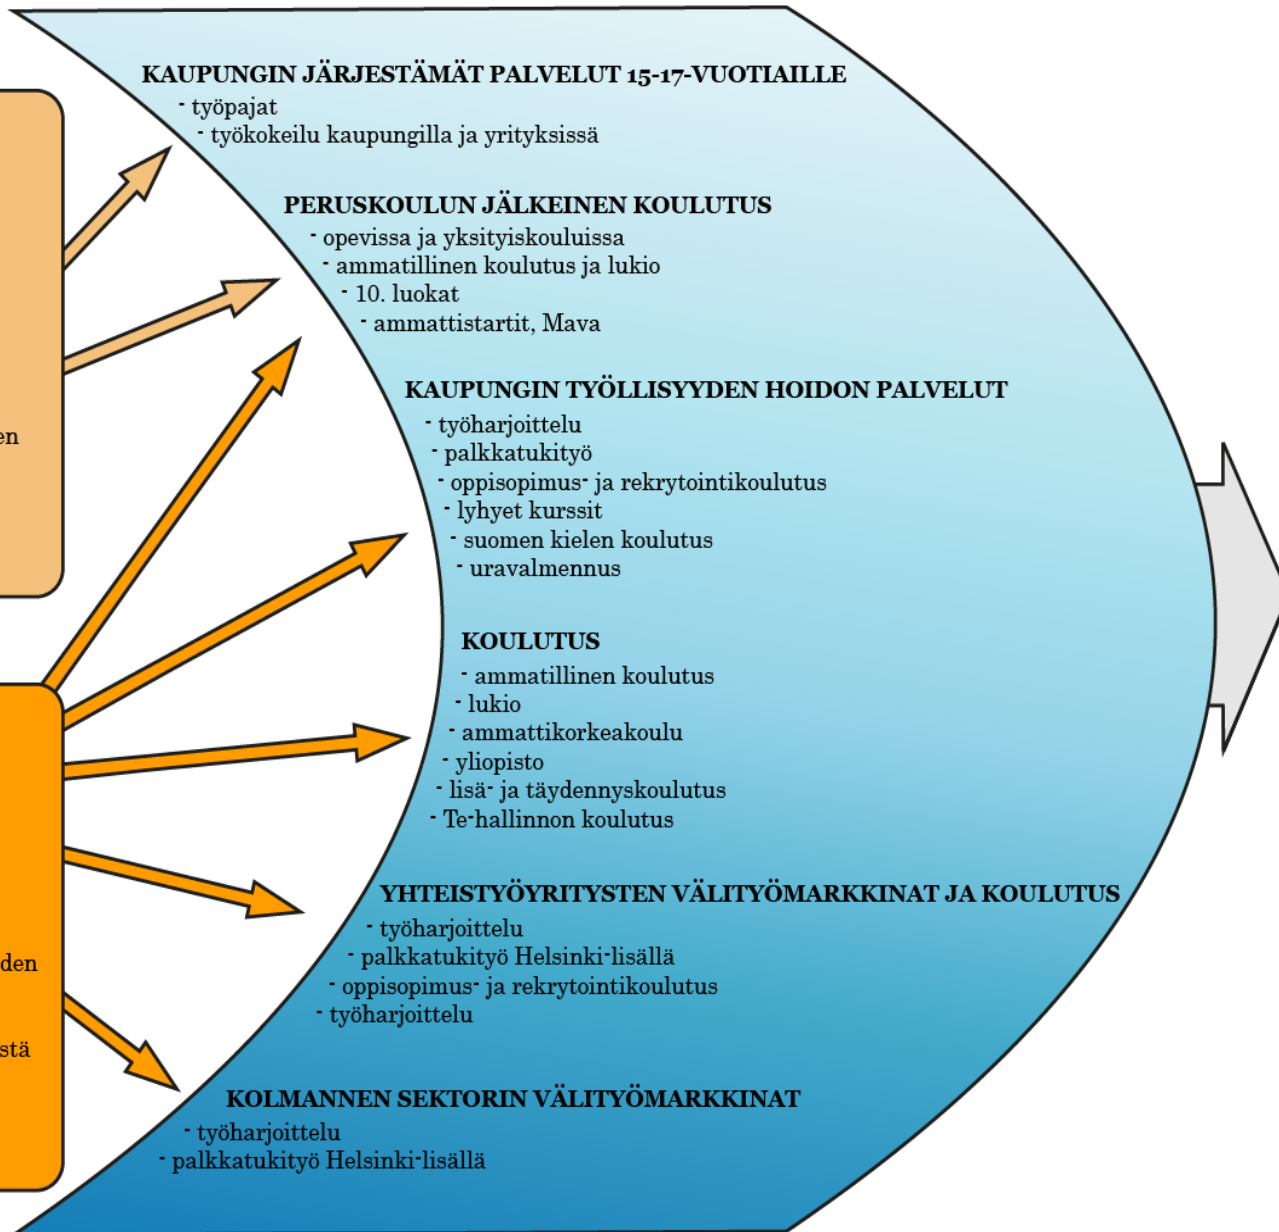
en

den

stä

KAUPUNGIN JÄRJESTÄMÄT PALVELUT 15-17-VUOTIAILLE
- työpajat
- työkokeilu kaupungilla ja yrityksissä

PERUSKOULUN JÄLKEINEN KOULUTUS
- opevissa ja yksityiskouluissa
- ammatillinen koulutus ja lukio
- 10. luokat
- ammattistartit, Mava

KAUPUNGIN TYÖLLISYYDEN HOIDON PALVELUT
- työharjoittelu
- palkkatukityö
- oppisopimus- ja rekrytointikoulutus
- lyhyet kurssit
- suomen kielen koulutus
- uravalmennus

KOULUTUS
- ammatillinen koulutus
- lukio
- ammattikorkeakoulu
- yliopisto
- lisä- ja täydennyskoulutus
- Te-hallinnon koulutus

YHTEISTYÖYRITYSTEN VÄLITYÖMARKKINAT JA KOULUTUS
- työharjoittelu
- palkkatukityö Helsinki-lisällä
- oppisopimus- ja rekrytointikoulutus
- työharjoittelu

KOLMANNEN SEKTORIN VÄLITYÖMARKKINAT
- työharjoittelu
- palkkatukityö Helsinki-lisällä